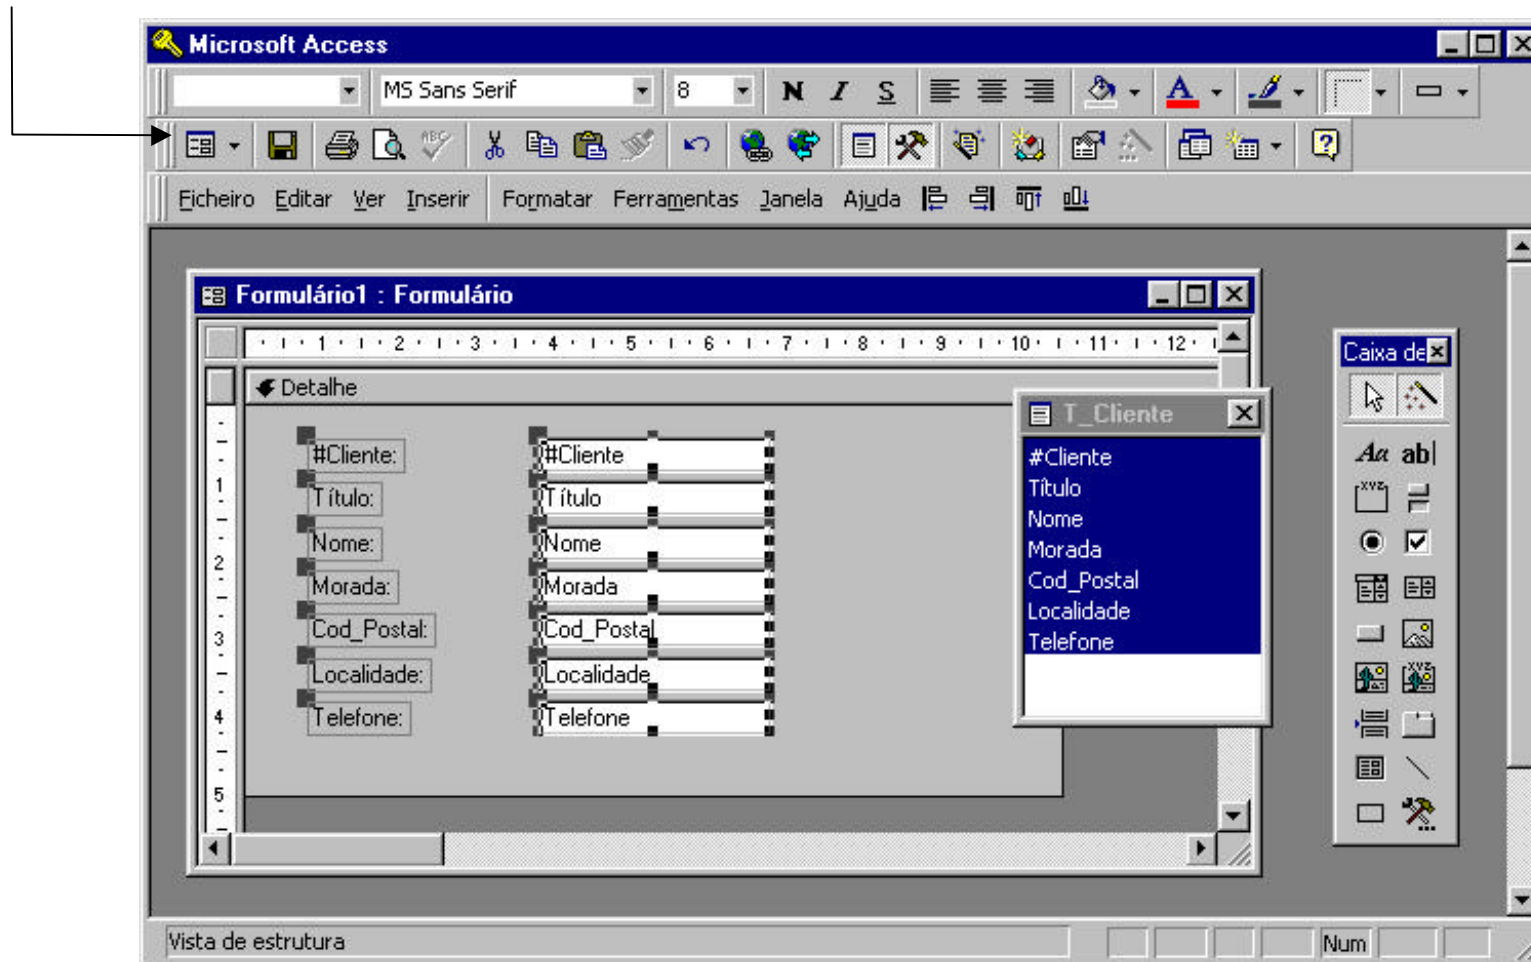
Microsoft Access

MS Sans Serif
8
N I S

Ficheiro Editar Ver Inserir Formatar Ferramentas Janela Ajuda

Formulário1 : Formulário

1 2 3 4 5 6 7 8 9 10 11 12

Detalhe

#Cliente: #Cliente
Título: Título
Nome: Nome
Morada: Morada
Cod_Postal: Cod_Postal
Localidade: Localidade
Telefone: Telefone

1
2
3
4
5

T_Cliente
#Cliente
Título
Nome
Morada
Cod_Postal
Localidade
Telefone

Caixa de
Aa ab|

Vista de estrutura
Num